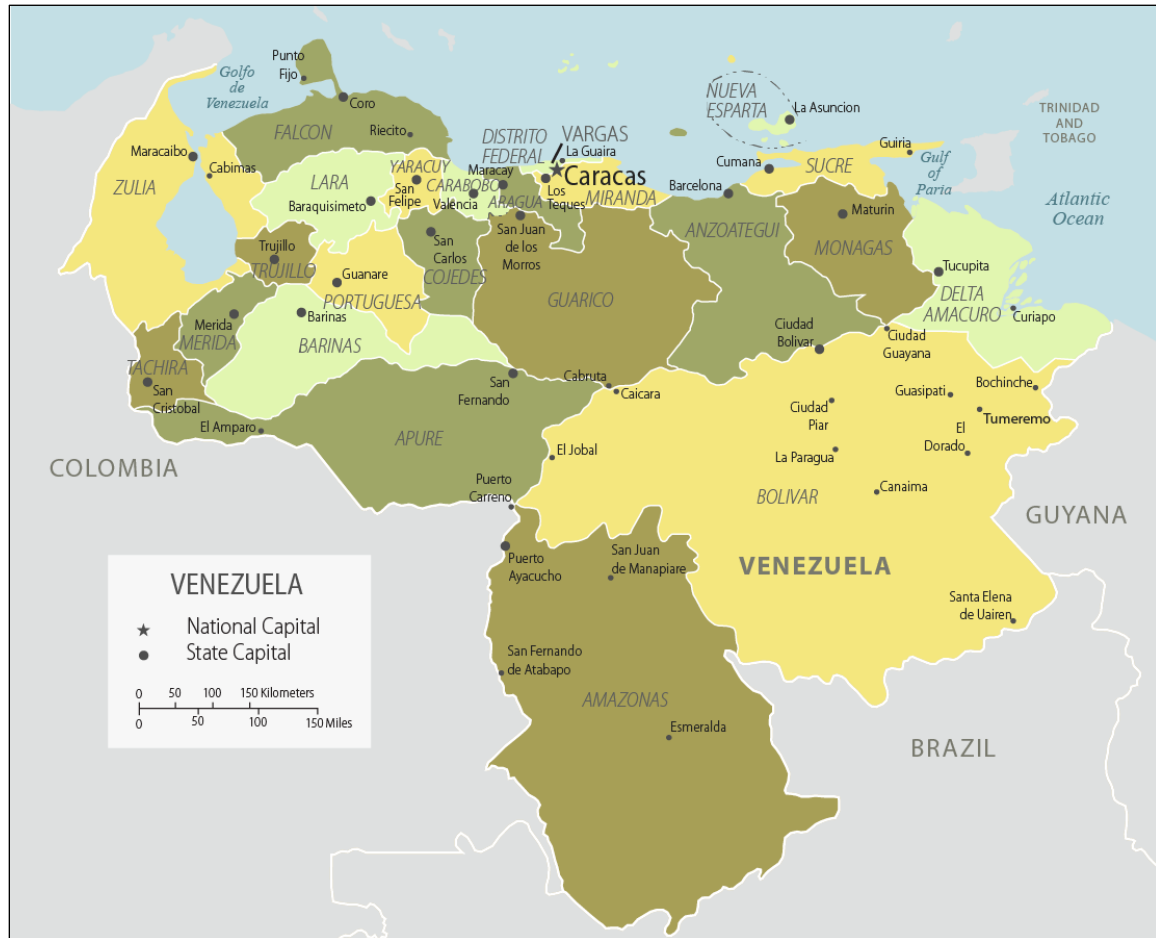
Punto Fijo
Golfo de Venezuela
Coro
FALCON
Riecito
DISTRITO FEDERAL
VARGAS
La Guaira
NUEVA ESPARTA
La Asuncion
TRINIDAD AND TOBAGO
Maracaibo
Cabimas
ZULIA
LARA
YARACUY
San Felipe
Barquisimeto
Maracay
CARABOBO
Valencia
ARAGUA
Caracas
Los Teques
MIRANDA
Cumana
SUCRE
Guiria
Gulf of Paria
Barcelona
Atlantic Ocean
ANZOATEGUI
Maturin
MONAGAS
Tucupita
DELTA AMACURO
Curiapo
Trujillo
TRUJILLO
Guanare
PORTUGUESA
San Carlos
COJEDES
San Juan de los Morros
GUARICO
Merida
MERIDA
Barinas
BARINAS
TACHIRA
San Cristobal
El Amparo
San Fernando
APURE
Cabruta
Caicara
Ciudad Bolivar
Ciudad Guayana
Guasipati
Bochinche
Ciudad Piar
El Dorado
Tumeremo
La Paragua
Canaima
BOLIVAR
El Jobal
COLOMBIA
Puerto Carreno
GUYANA
Puerto Ayacucho
San Juan de Manapiare
VENEZUELA
Santa Elena de Uairen
San Fernando de Atabapo
AMAZONAS
Esmeralda
BRAZIL

VENEZUELA
★ National Capital
● State Capital
0 50 100 150 Kilometers
0 50 100 150 Miles